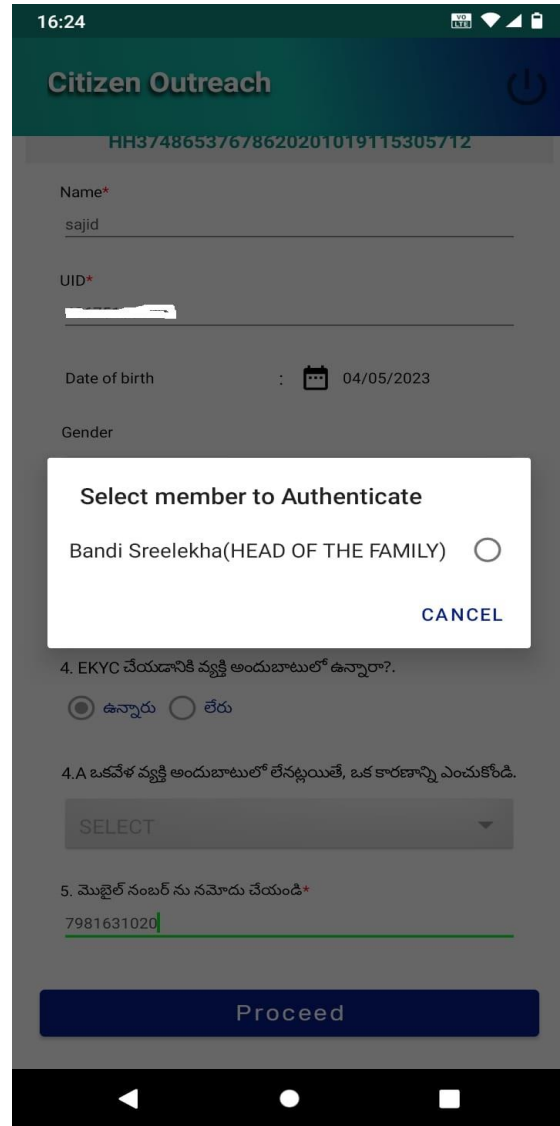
16:24

Citizen Outreach

HH374865376786202010191153057​12

Name*
sajid

UID*
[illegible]

Date of birth : 04/05/2023

Gender

Select member to Authenticate

Bandi Sreelekha(HEAD OF THE FAMILY)

CANCEL

4. EKYC చేయడానికి వ్యక్తి అందుబాటులో ఉన్నారా?.

ఉన్నారు లేరు

4.A ఒకవేళ వ్యక్తి అందుబాటులో లేనట్లయితే, ఒక కారణాన్ని ఎంచుకోండి.

SELECT

5. మొబైల్ నంబర్ ను నమోదు చేయండి*
7981631020

Proceed